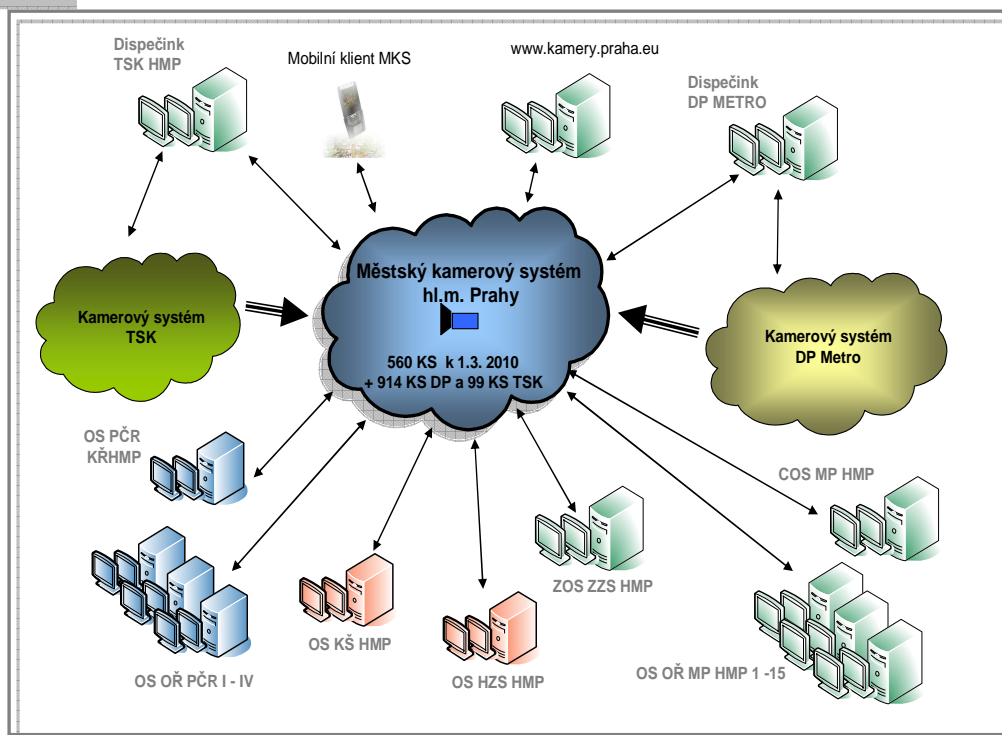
Dispečink TSK HMP

Mobilní klient MKS

www.kamery.praha.eu

Dispečink DP METRO

Městský kamerový systém hl.m. Prahy

560 KS k 1.3. 2010 + 914 KS DP a 99 KS TSK

Kamerový systém TSK

Kamerový systém DP Metro

OS PČR KŘHMP

COS MP HMP

ZOS ZZS HMP

OS KŠ HMP

OS HZS HMP

OS OŘ PČR I - IV

OS OŘ MP HMP 1 -15